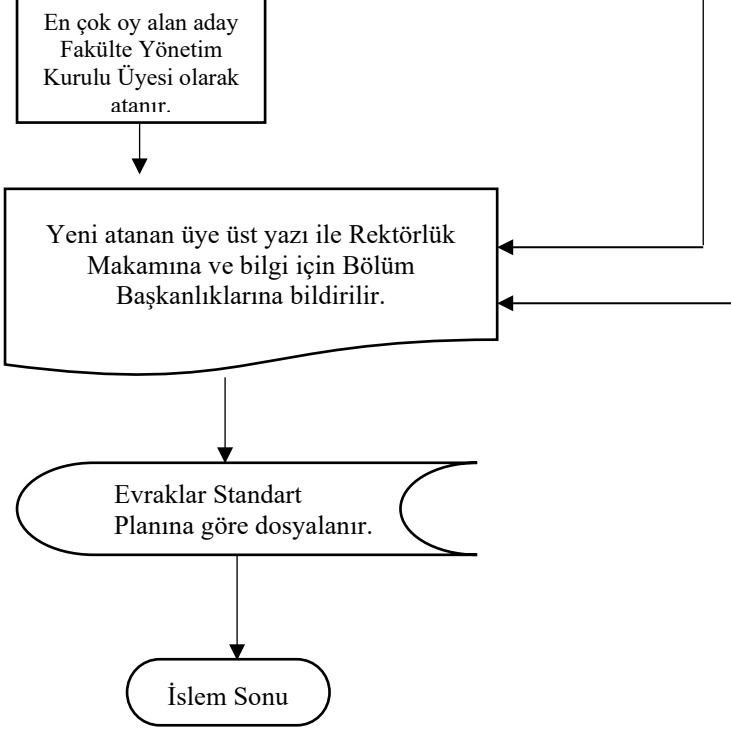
En çok oy alan aday Fakülte Yönetim Kurulu Üyesi olarak atanır.

Yeni atanan üye üst yazı ile Rektörlük Makamına ve bilgi için Bölüm Başkanlıklarına bildirilir.

Evraklar Standart Planına göre dosyalanır.

İslem Sonu